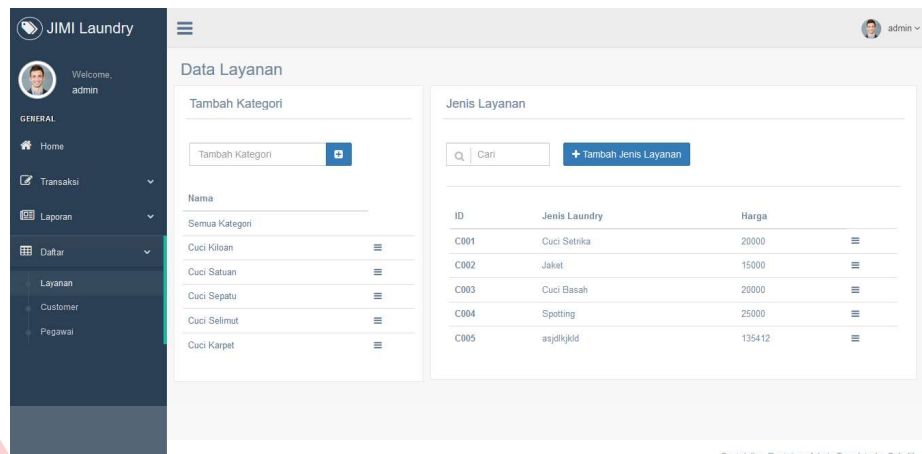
JIMI Laundry

Welcome,
admin

GENERAL

Home

Transaksi

Laporan

Daftar

Layanan

Customer

Pegawai

admin

Data Layanan

Tambah Kategori

Tambah Kategori

Nama

Semua Kategori

Cuci Kiloan

Cuci Satuan

Cuci Sepatu

Cuci Selimut

Cuci Karpet

Jenis Layanan

Cari

+ Tambah Jenis Layanan

| ID | Jenis Laundry | Harga | |
|---|---|---|---|
| C001 | Cuci Setrika | 20000 | ≡ |
| C002 | Jaket | 15000 | ≡ |
| C003 | Cuci Basah | 20000 | ≡ |
| C004 | Spotting | 25000 | ≡ |
| C005 | asjdlkjkld | 135412 | ≡ |

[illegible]